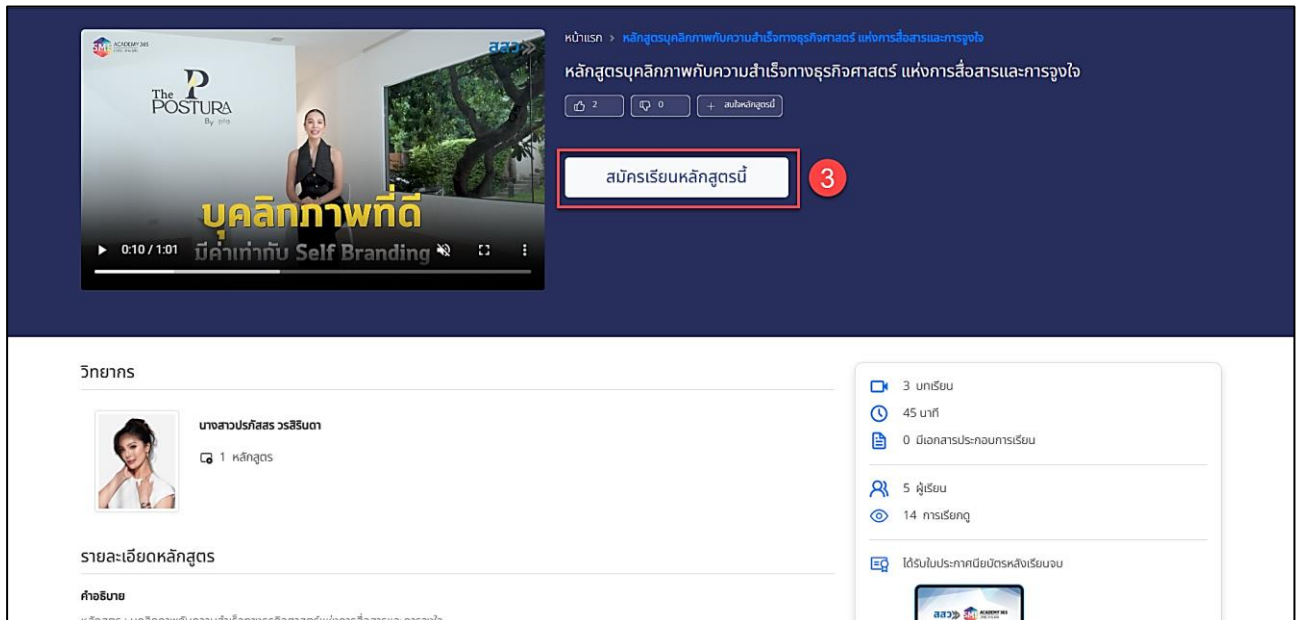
SME ACADEMY 365

สสว

The POSTURA By

บุคลิกภาพที่ดี
มีค่าเท่ากับ Self Branding

0:10 / 1:01

หน้าแรก > หลักสูตรบุคลิกภาพกับความสำเร็จทางธุรกิจศาสตร์ แห่งการสื่อสารและการจูงใจ

หลักสูตรบุคลิกภาพกับความสำเร็จทางธุรกิจศาสตร์ แห่งการสื่อสารและการจูงใจ

2 0 + สนใจหลักสูตรนี้

สมัครเรียนหลักสูตรนี้

3

วิทยากร

นางสาวปรภัสสร วรสิรินดา

1 หลักสูตร

รายละเอียดหลักสูตร

คำอธิบาย

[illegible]

3 บทเรียน

45 นาที

0 มีเอกสารประกอบการเรียน

5 ผู้เรียน

14 การเรียกดู

ได้รับใบประกาศนียบัตรหลังเรียนจบ

สสว SME ACADEMY 365